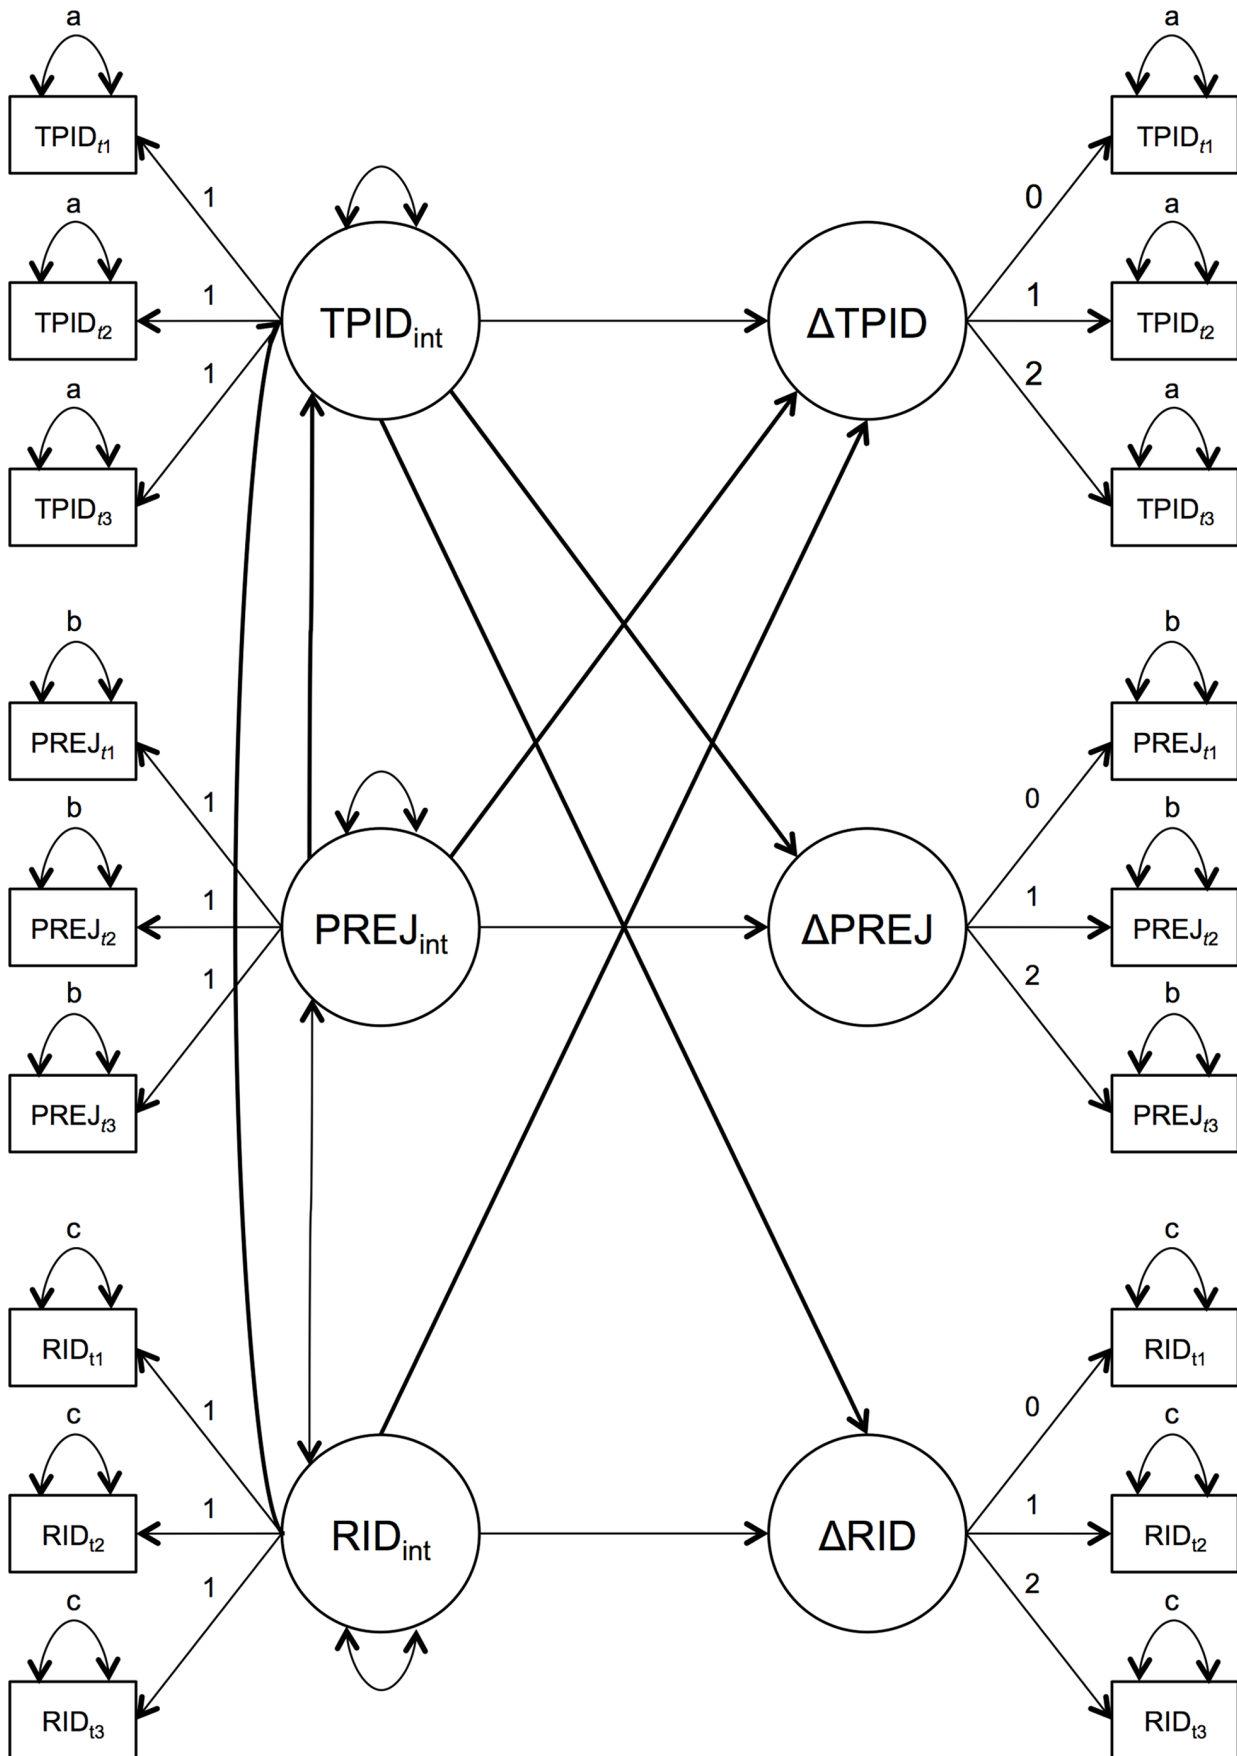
a
$TPID_{t1}$
1
a
$TPID_{t2}$
1
a
$TPID_{t3}$
1

$TPID_{int}$

$\Delta TPID$

a
$TPID_{t1}$
0
a
$TPID_{t2}$
1
a
$TPID_{t3}$
2

b
$PREJ_{t1}$
1
b
$PREJ_{t2}$
1
b
$PREJ_{t3}$
1

$PREJ_{int}$

$\Delta PREJ$

b
$PREJ_{t1}$
0
b
$PREJ_{t2}$
1
b
$PREJ_{t3}$
2

c
$RID_{t1}$
1
c
$RID_{t2}$
1
c
$RID_{t3}$
1

$RID_{int}$

$\Delta RID$

c
$RID_{t1}$
0
c
$RID_{t2}$
1
c
$RID_{t3}$
2